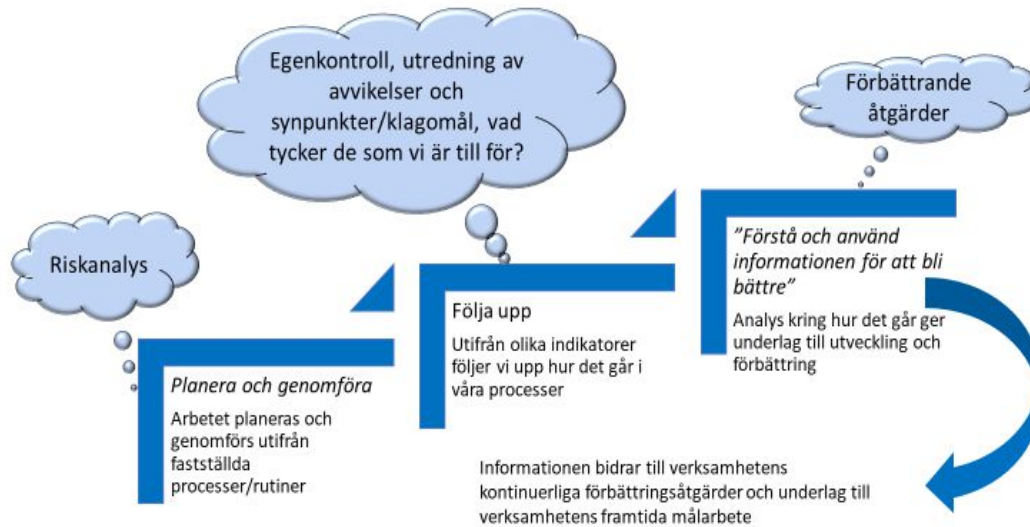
Egenkontroll, utredning av avvikelser och synpunkter/klagomål, vad tycker de som vi är till för?

Förbättrande åtgärder

Riskanalys

"Förstå och använd informationen för att bli bättre"

Analys kring hur det går ger underlag till utveckling och förbättring

Följa upp

Utifrån olika indikatorer följer vi upp hur det går i våra processer

Planera och genomföra

Arbetet planeras och genomförs utifrån fastställda processer/rutiner

Informationen bidrar till verksamhetens kontinuerliga förbättringsåtgärder och underlag till verksamhetens framtida målarbete